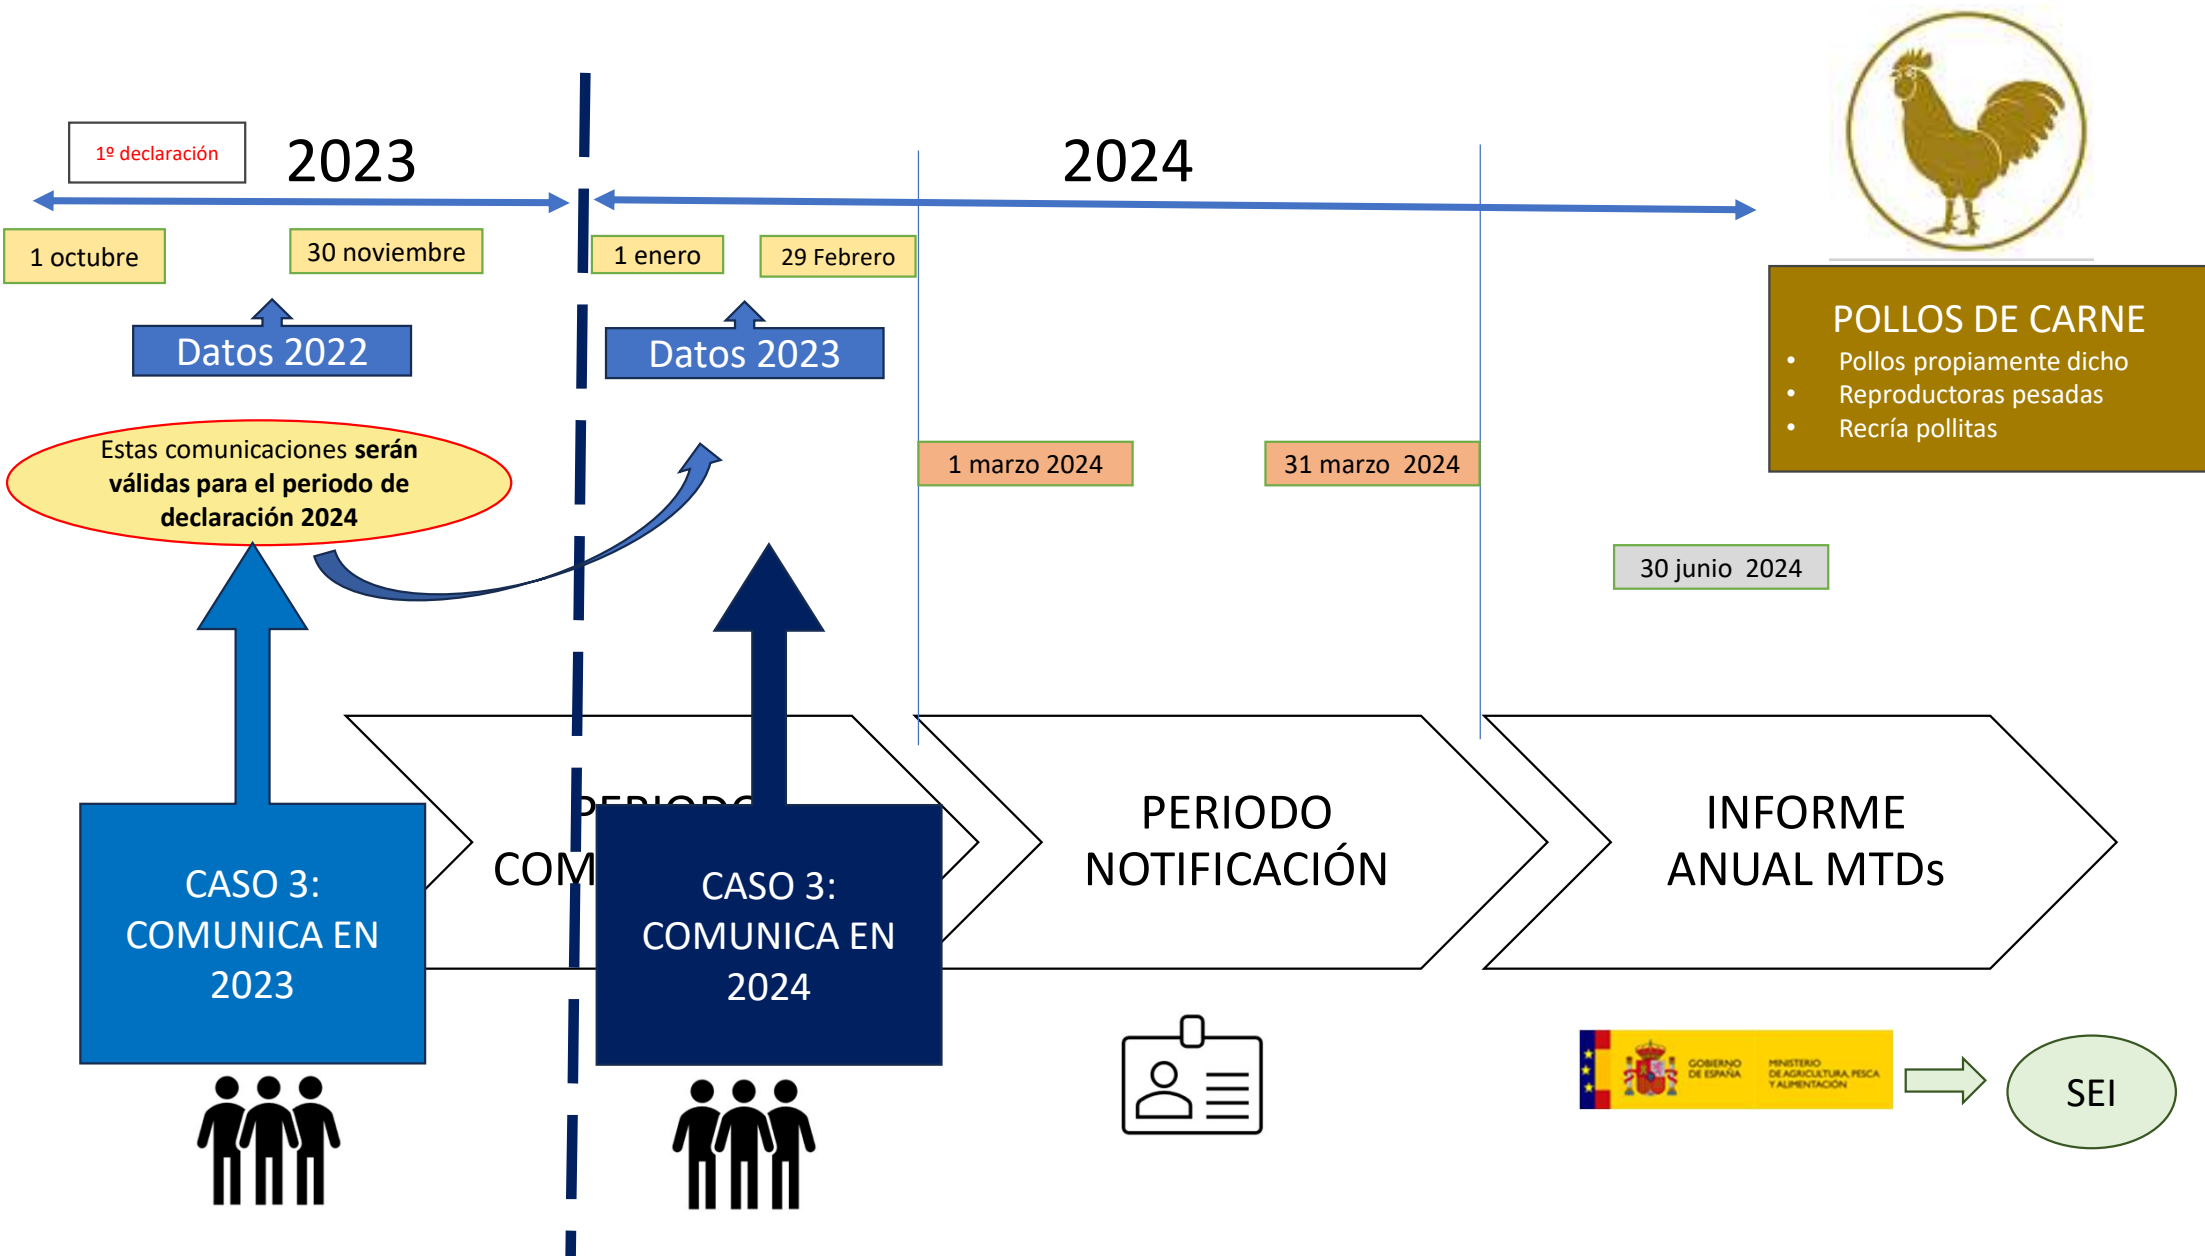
1º declaración

2023

2024

1 octubre

30 noviembre

1 enero

29 Febrero

Datos 2022

Datos 2023

POLLOS DE CARNE
• Pollos propiamente dicho
• Reproductoras pesadas
• Recría pollitas

Estas comunicaciones **serán válidas para el periodo de declaración 2024**

1 marzo 2024

31 marzo 2024

30 junio 2024

PERIODO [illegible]
COM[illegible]

CASO 3: COMUNICA EN 2023

CASO 3: COMUNICA EN 2024

PERIODO NOTIFICACIÓN

INFORME ANUAL MTDs

GOBIERNO DE ESPAÑA

MINISTERIO DE AGRICULTURA, PESCA Y ALIMENTACIÓN

SEI